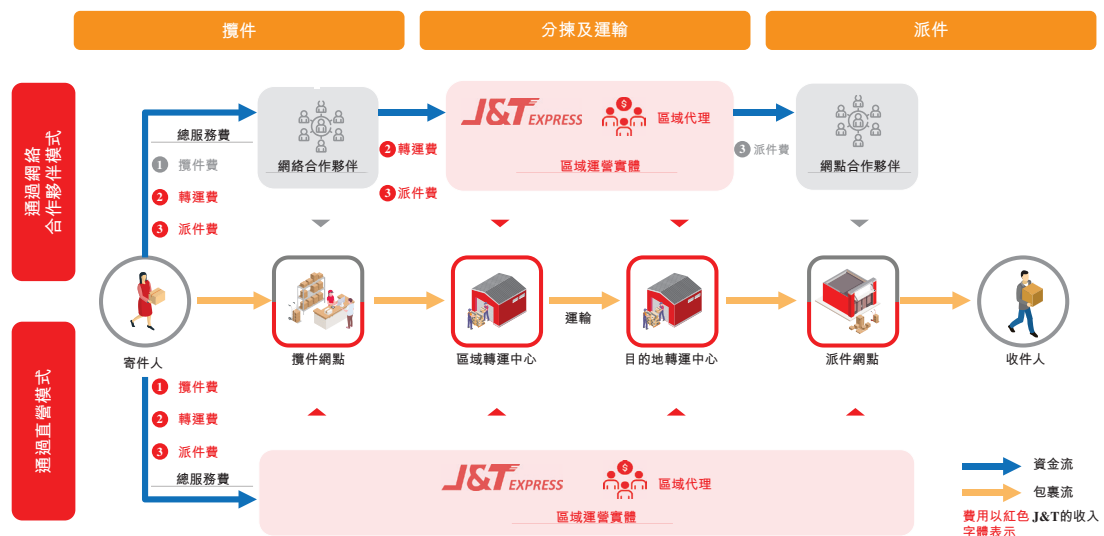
攬件

分揀及運輸

派件

通過網絡合作夥伴模式

總服務費

1 攬件費

2 轉運費

3 派件費

網絡合作夥伴

2 轉運費

3 派件費

J&T EXPRESS

區域代理

區域運營實體

3 派件費

網點合作夥伴

寄件人

攬件網點

區域轉運中心

運輸

目的地轉運中心

派件網點

收件人

通過直營模式

1 攬件費

2 轉運費

3 派件費

總服務費

J&T EXPRESS

區域代理

區域運營實體

資金流

包裹流

費用以紅色字體表示 J&T的收入